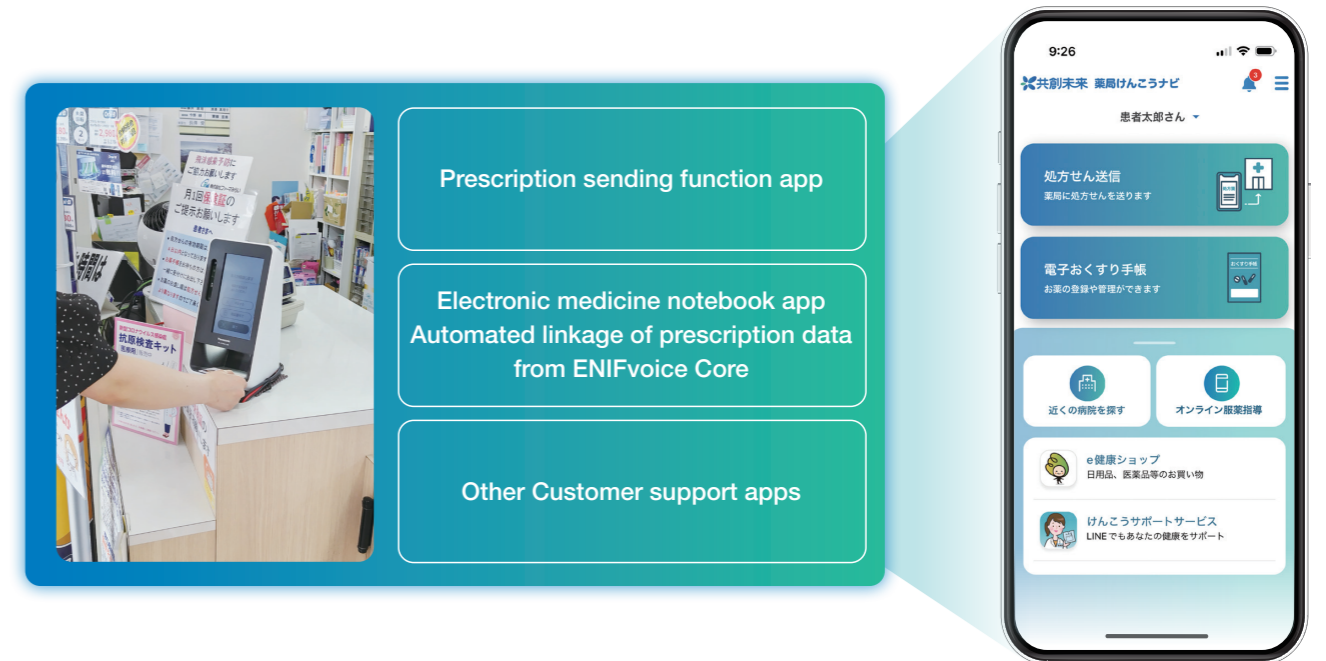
Prescription sending function app

Electronic medicine notebook app
Automated linkage of prescription data from ENIFvoice Core

Other Customer support apps

9:26

共創未来 薬局けんこうナビ

3

患者太郎さん

処方せん送信
薬局に処方せんを送ります

電子おくすり手帳
お薬の登録や管理ができます

近くの病院を探す

オンライン服薬指導

e健康ショップ
日用品、医薬品等のお買い物

けんこうサポートサービス
LINEでもあなたの健康をサポート